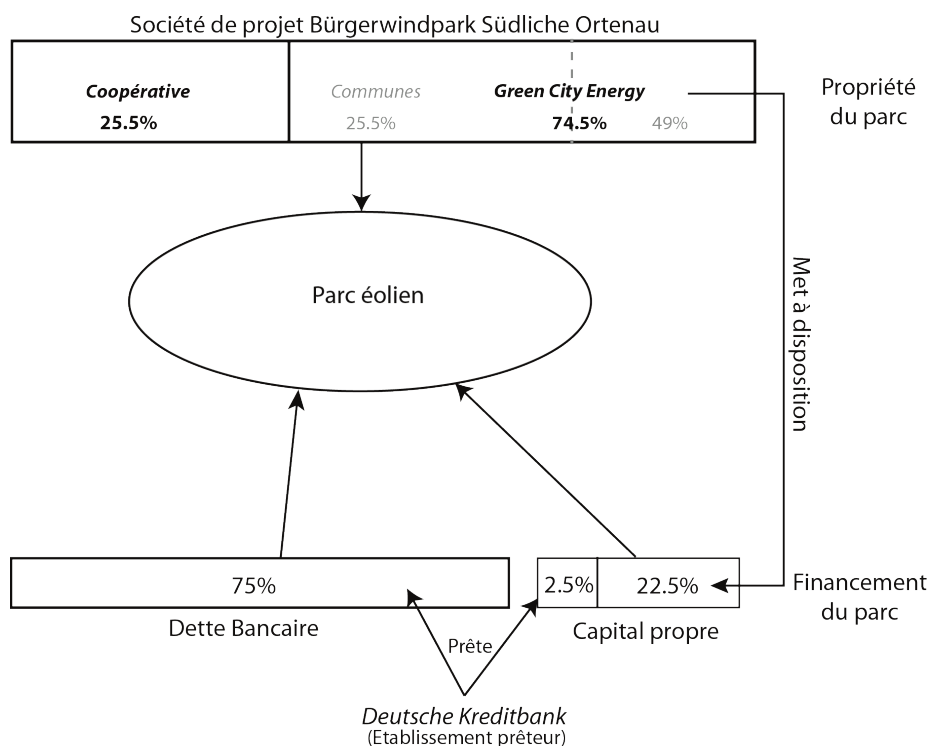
Société de projet Bürgerwindpark Südliche Ortenau

Coopérative
25.5%

Communes
25.5%

Green City Energy
74.5%
49%

Propriété du parc

Parc éolien

Met à disposition

75%
Dette Bancaire

2.5%
22.5%
Capital propre

Financement du parc

Prête

Deutsche Kreditbank
(Etablissement prêteur)